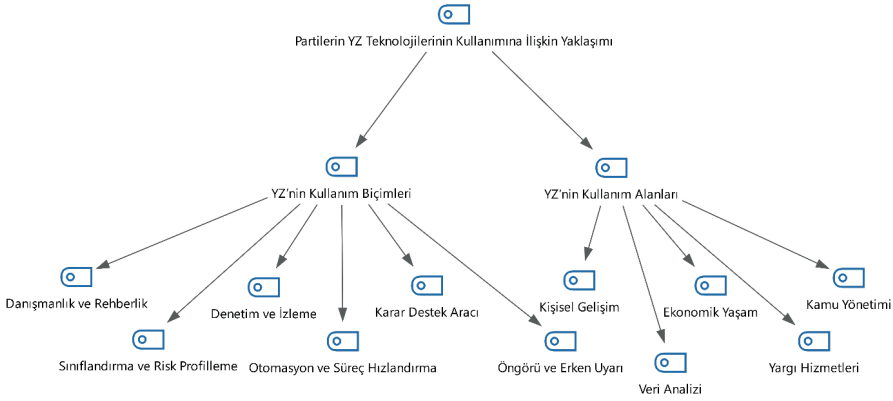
Partilerin YZ Teknolojilerinin Kullanımına İlişkin Yaklaşımı

YZ'nin Kullanım Biçimleri

YZ'nin Kullanım Alanları

Danışmanlık ve Rehberlik

Sınıflandırma ve Risk Profilleme

Denetim ve İzleme

Otomasyon ve Süreç Hızlandırma

Karar Destek Aracı

Öngörü ve Erken Uyarı

Kişisel Gelişim

Veri Analizi

Ekonomik Yaşam

Yargı Hizmetleri

Kamu Yönetimi